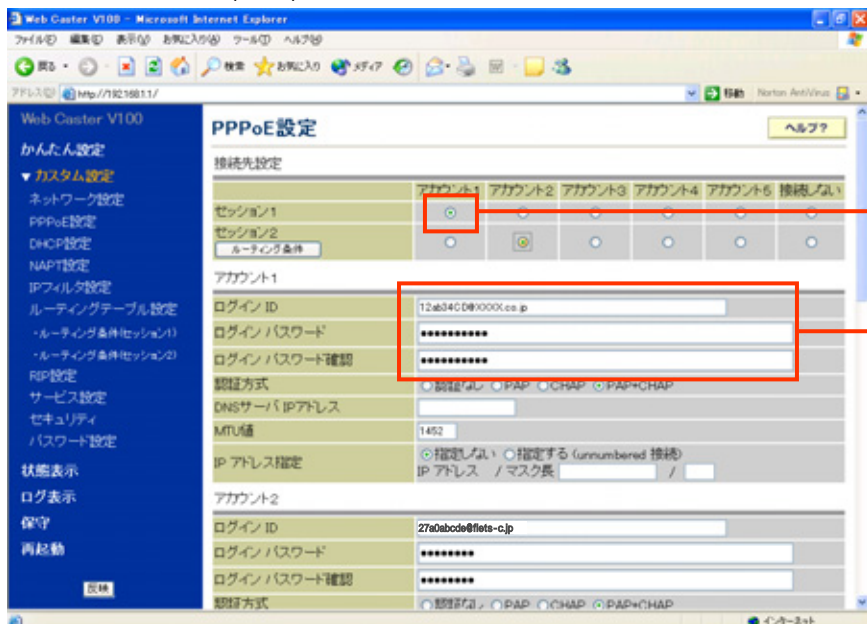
Web Caster V100 - Microsoft Internet Explorer

ファイル(F) 編集(E) 表示(V) お気に入り(A) ツール(T) ヘルプ(H)

戻る 検索 お気に入り メディア

アドレス(D) http://192.168.1.1/ 移動 Norton AntiVirus

Web Caster V100

かんたん設定

▼カスタム設定

ネットワーク設定

PPPoE設定

DHCP設定

NAPT設定

IPフィルタ設定

ルーティングテーブル設定

・ルーティング条件(セッション1)

・ルーティング条件(セッション2)

RIP設定

サービス設定

セキュリティ

パスワード設定

状態表示

ログ表示

保守

再起動

反映

PPPoE設定

ヘルプ?

接続先設定

| | アカウント1 | アカウント2 | アカウント3 | アカウント4 | アカウント5 | 接続しない |
|---|---|---|---|---|---|---|
| セッション1 | ⊙ | ○ | ○ | ○ | ○ | ○ |
| セッション2 ルーティング条件 | ○ | ⊙ | ○ | ○ | ○ | ○ |

アカウント1

| | |
|---|---|
| ログイン ID | 12ab34CD@XXXX.co.jp |
| ログイン パスワード | ●●●●●●●●●●● |
| ログイン パスワード確認 | ●●●●●●●●●●● |
| 認証方式 | ○認証なし ○PAP ○CHAP ⊙PAP+CHAP |
| DNSサーバ IPアドレス | |
| MTU値 | 1452 |
| IP アドレス指定 | ⊙指定しない ○指定する (unnumbered 接続) IP アドレス / マスク長 / |

アカウント2

| | |
|---|---|
| ログイン ID | 27a0abcde@flets-c.jp |
| ログイン パスワード | ●●●●●●●●● |
| ログイン パスワード確認 | ●●●●●●●●● |
| 認証方式 | ○認証なし ○PAP ○CHAP ⊙PAP+CHAP |

インターネット